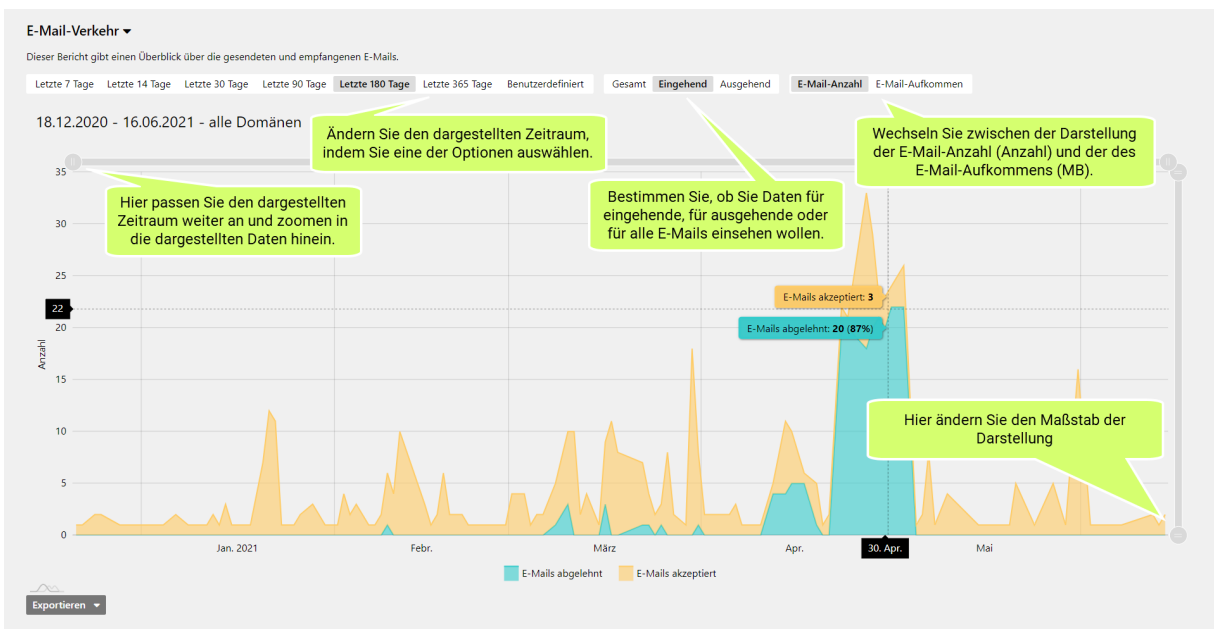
E-Mail-Verkehr ▾

Dieser Bericht gibt einen Überblick über die gesendeten und empfangenen E-Mails.

Letzte 7 Tage Letzte 14 Tage Letzte 30 Tage Letzte 90 Tage Letzte 180 Tage Letzte 365 Tage Benutzerdefiniert

Gesamt Eingehend Ausgehend

E-Mail-Anzahl E-Mail-Aufkommen

18.12.2020 - 16.06.2021 - alle Domänen

Ändern Sie den dargestellten Zeitraum, indem Sie eine der Optionen auswählen.

Wechseln Sie zwischen der Darstellung der E-Mail-Anzahl (Anzahl) und der des E-Mail-Aufkommens (MB).

Hier passen Sie den dargestellten Zeitraum weiter an und zoomen in die dargestellten Daten hinein.

Bestimmen Sie, ob Sie Daten für eingehende, für ausgehende oder für alle E-Mails einsehen wollen.

E-Mails akzeptiert: 3

E-Mails abgelehnt: 20 (87%)

Hier ändern Sie den Maßstab der Darstellung

35
30
25
22
20
15
10
5
0

Anzahl

Jan. 2021 Febr. März Apr. 30. Apr. Mai

E-Mails abgelehnt E-Mails akzeptiert

Exportieren ▾